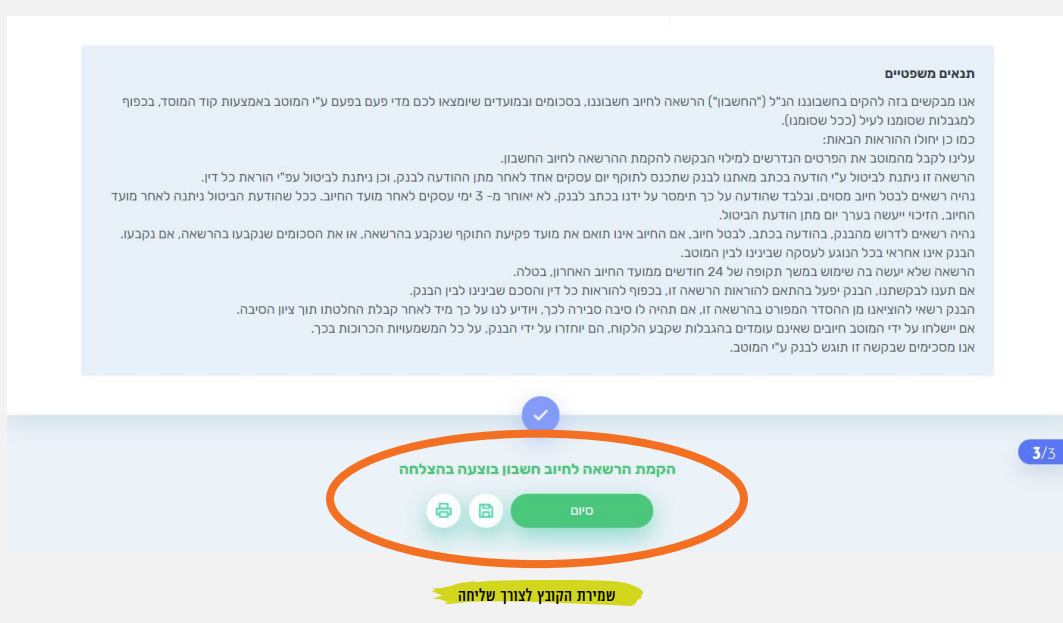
תנאים משפטיים

אנו מבקשים בזה להקים בחשבוננו הנ"ל ("החשבון") הרשאה לחיוב חשבוננו, בסכומים ובמועדים שיומצאו לכם מדי פעם בפעם ע"י המוטב באמצעות קוד המוסד, בכפוף למגבלות שסומנו לעיל (ככל שסומנו).
כמו כן יחולו ההוראות הבאות:
עלינו לקבל מהמוטב את הפרטים הנדרשים למילוי הבקשה להקמת ההרשאה לחיוב החשבון.
הרשאה זו ניתנת לביטול ע"י הודעה בכתב מאתנו לבנק שתכנס לתוקף יום עסקים אחד לאחר מתן ההודעה לבנק, וכן ניתנת לביטול עפ"י הוראת כל דין.
נהיה רשאים לבטל חיוב מסוים, ובלבד שהודעה על כך תימסר על ידנו בכתב לבנק, לא יאוחר מ- 3 ימי עסקים לאחר מועד החיוב. ככל שהודעת הביטול ניתנה לאחר מועד החיוב, הזיכוי ייעשה בערך יום מתן הודעת הביטול.
נהיה רשאים לדרוש מהבנק, בהודעה בכתב, לבטל חיוב, אם החיוב אינו תואם את מועד פקיעת התוקף שנקבע בהרשאה, או את הסכומים שנקבעו בהרשאה, אם נקבעו.
הבנק אינו אחראי בכל הנוגע לעסקה שבינינו לבין המוטב.
הרשאה שלא יעשה בה שימוש במשך תקופה של 24 חודשים ממועד החיוב האחרון, בטלה.
אם תענו לבקשתנו, הבנק יפעל בהתאם להוראות הרשאה זו, בכפוף להוראות כל דין והסכם שבינינו לבין הבנק.
הבנק רשאי להוציאנו מן ההסדר המפורט בהרשאה זו, אם תהיה לו סיבה סבירה לכך, ויודיע לנו על כך מיד לאחר קבלת החלטתו תוך ציון הסיבה.
אם יישלחו על ידי המוטב חיובים שאינם עומדים בהגבלות שקבע הלקוח, הם יוחזרו על ידי הבנק, על כל המשמעויות הכרוכות בכך.
אנו מסכימים שבקשה זו תוגש לבנק ע"י המוטב.

3/3

הקמת הרשאה לחיוב חשבון בוצעה בהצלחה

סיום

שמירת הקובץ לצורך שליחה